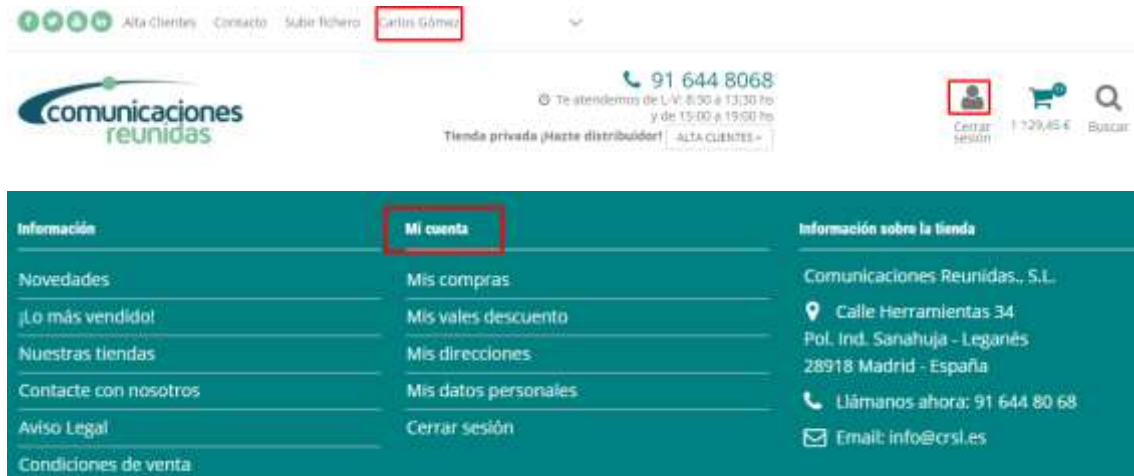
Alta Clientes Contacto Subir fichero Carlos Gómez

comunicaciones reunidas

91 644 8068
Te atendemos de L-V: 8:30 a 13:30 hs y de 15:00 a 19:00 hs
Tienda privada ¡Hazte distribuidor! ALTA CLIENTES »

Cerrar sesión
0
1 129,45 €
Buscar

Información
Novedades
¡Lo más vendido!
Nuestras tiendas
Contacte con nosotros
Aviso Legal
Condiciones de venta

Mi cuenta
Mis compras
Mis vales descuento
Mis direcciones
Mis datos personales
Cerrar sesión

Información sobre la tienda
Comunicaciones Reunidas., S.L.
Calle Herramientas 34
Pol. Ind. Sanahuja - Leganés
28918 Madrid - España
Llámanos ahora: 91 644 80 68
Email: info@crsl.es